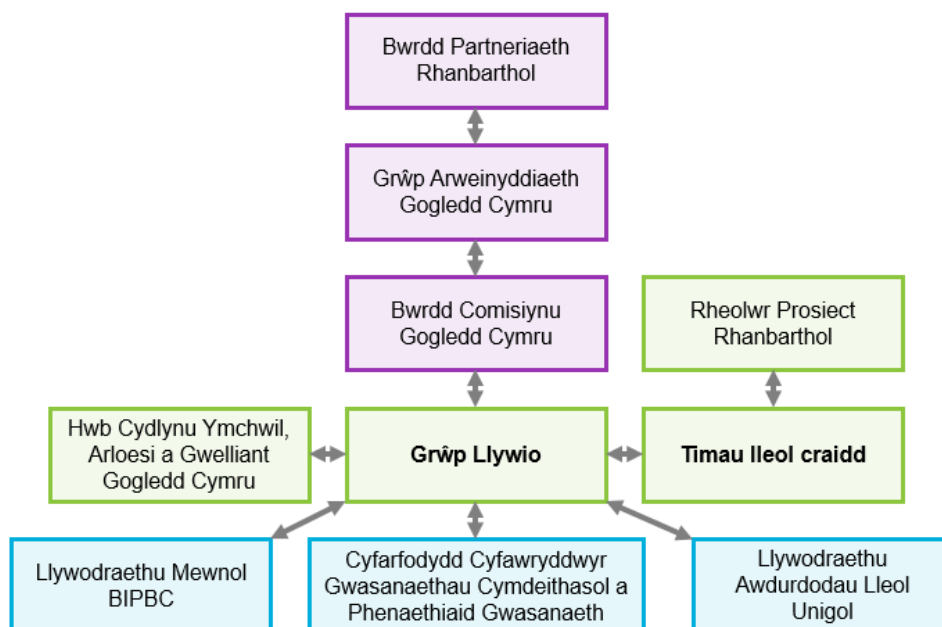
Bwrdd Partneriaeth Rhanbarthol

Grŵp Arweinyddiaeth Gogledd Cymru

Bwrdd Comisiynu Gogledd Cymru

Rheolwr Prosiect Rhanbarthol

Hwb Cydlynu Ymchwil, Arloesi a Gwelliant Gogledd Cymru

**Grŵp Llywio**

**Timau lleol craidd**

Llywodraethu Mewnol BIPBC

Cyfarfodydd Cyfawryddwyr Gwasanaethau Cymdeithasol a Phenaethiaid Gwasanaeth

Llywodraethu Awdurdodau Lleol Unigol